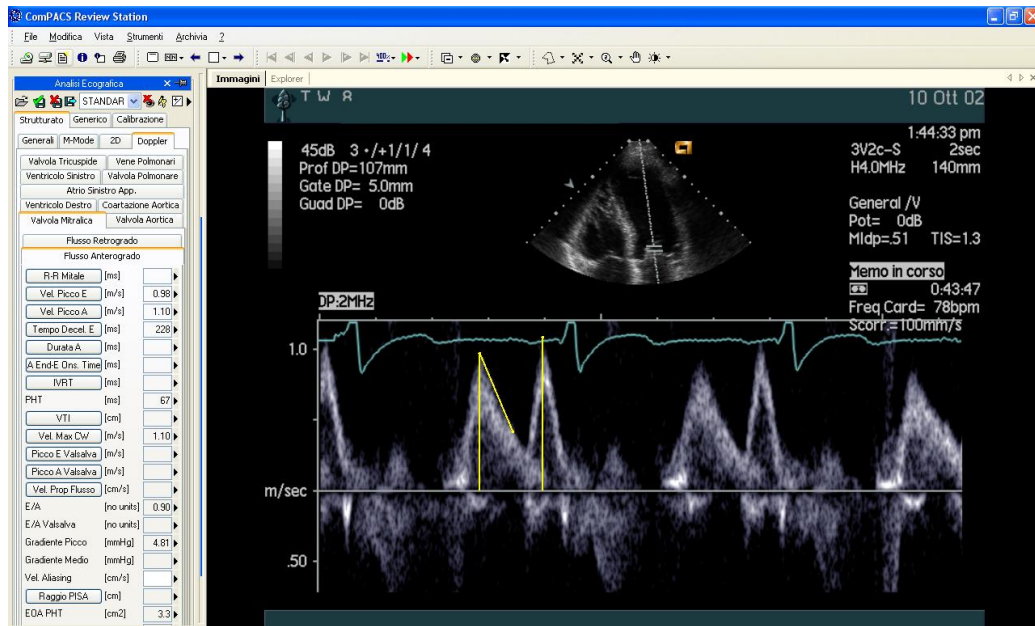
ComPACS Review Station

File Modifica Vista Strumenti Archivia ?

Analisi Ecografica

STANDAR

Strutturato Generico Calibrazione

Generali M-Mode 2D Doppler

Valvola Tricuspide Vene Polmonari
Ventricolo Sinistro Valvola Polmonare
Atrio Sinistro App.
Ventricolo Destro Coartazione Aortica
Valvola Mitralica Valvola Aortica

Flusso Retrogrado
Flusso Anterogrado

| | | |
|---|---|---|
| R-R Mitrale | [ms] | |
| Vel. Picco E | [m/s] | 0.98 |
| Vel. Picco A | [m/s] | 1.10 |
| Tempo Decel. E | [ms] | 228 |
| Durata A | [ms] | |
| A End-E Ons. Time | [ms] | |
| IVRT | [ms] | |
| PHT | [ms] | 67 |
| VTI | [cm] | |
| Vel. Max CW | [m/s] | 1.10 |
| Picco E Valsalva | [m/s] | |
| Picco A Valsalva | [m/s] | |
| Vel. Prop Flusso | [cm/s] | |
| E/A | [no units] | 0.90 |
| E/A Valsalva | [no units] | |
| Gradiente Picco | [mmHg] | 4.81 |
| Gradiente Medio | [mmHg] | |
| Vel. Aliasing | [cm/s] | |
| Raggio PISA | [cm] | |
| EOA PHT | [cm2] | 3.3 |

Immagini Explorer

T W A

10 Ott 02

45dB 3 ·/+1/1/ 4
Prof DP=107mm
Gate DP= 5.0mm
Guad DP= 0dB

1:44:33 pm
3V2c-S 2sec
H4.0MHz 140mm

General /V
Pot= 0dB
MIdp=.51 TIS=1.3

Memo in corso
0:43:47
Freq Card= 78bpm
Scorr.=100mm/s

DP:2MHz

1.0

m/sec

.50